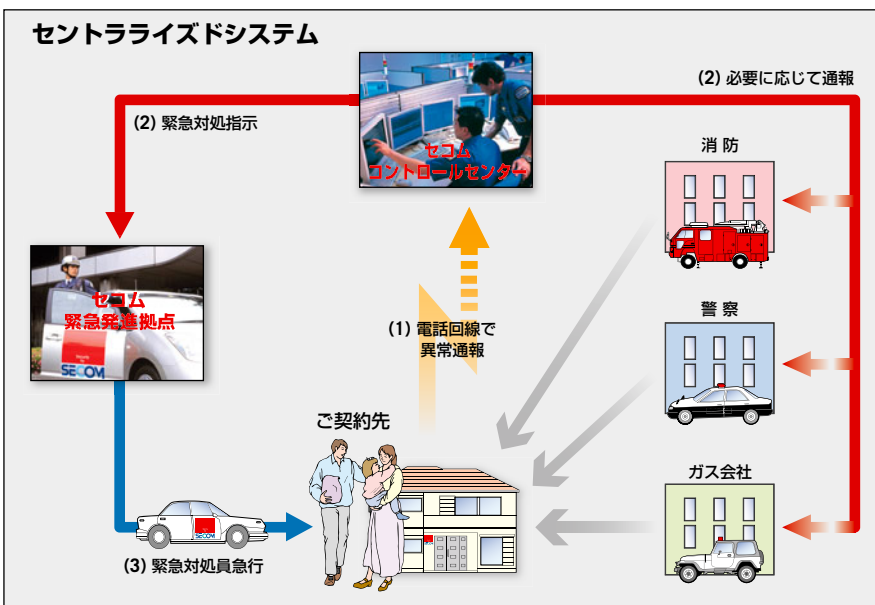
セントラライズドシステム

セコム
コントロールセンター

(2) 必要に応じて通報

(2) 緊急対処指示

消 防

セコム
緊急発進拠点

SECOM

(1) 電話回線で
異常通報

警 察

ご契約先

ガス会社

SECOM

(3) 緊急対処員急行